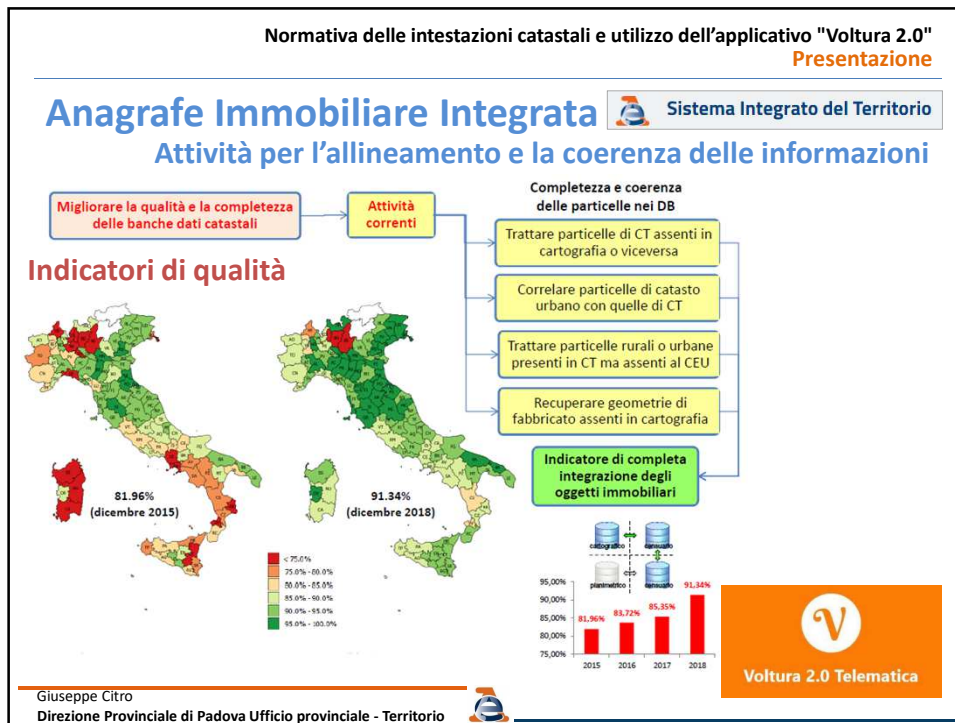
Normativa delle intestazioni catastali e utilizzo dell'applicativo "Voltura 2.0"
Presentazione

Anagrafe Immobiliare Integrata

Sistema Integrato del Territorio

Attività per l'allineamento e la coerenza delle informazioni

Migliorare la qualità e la completezza delle banche dati catastali

Attività correnti

Completezza e coerenza delle particelle nei DB

Trattare particelle di CT assenti in cartografia o viceversa

Correlare particelle di catasto urbano con quelle di CT

Trattare particelle rurali o urbane presenti in CT ma assenti al CEU

Recuperare geometrie di fabbricato assenti in cartografia

Indicatore di completa integrazione degli oggetti immobiliari

Indicatori di qualità

81.96%
(dicembre 2015)

91.34%
(dicembre 2018)

< 75.0%
75.0% - 80.0%
80.0% - 85.0%
85.0% - 90.0%
90.0% - 95.0%
95.0% - 100.0%

cartografico
censuario
planimetrico
censuario

95,00%
90,00%
85,00%
80,00%
75,00%

81,96%
83,72%
85,35%
91,34%

2015
2016
2017
2018

Voltura 2.0 Telematica

Giuseppe Citro
Direzione Provinciale di Padova Ufficio provinciale - Territorio